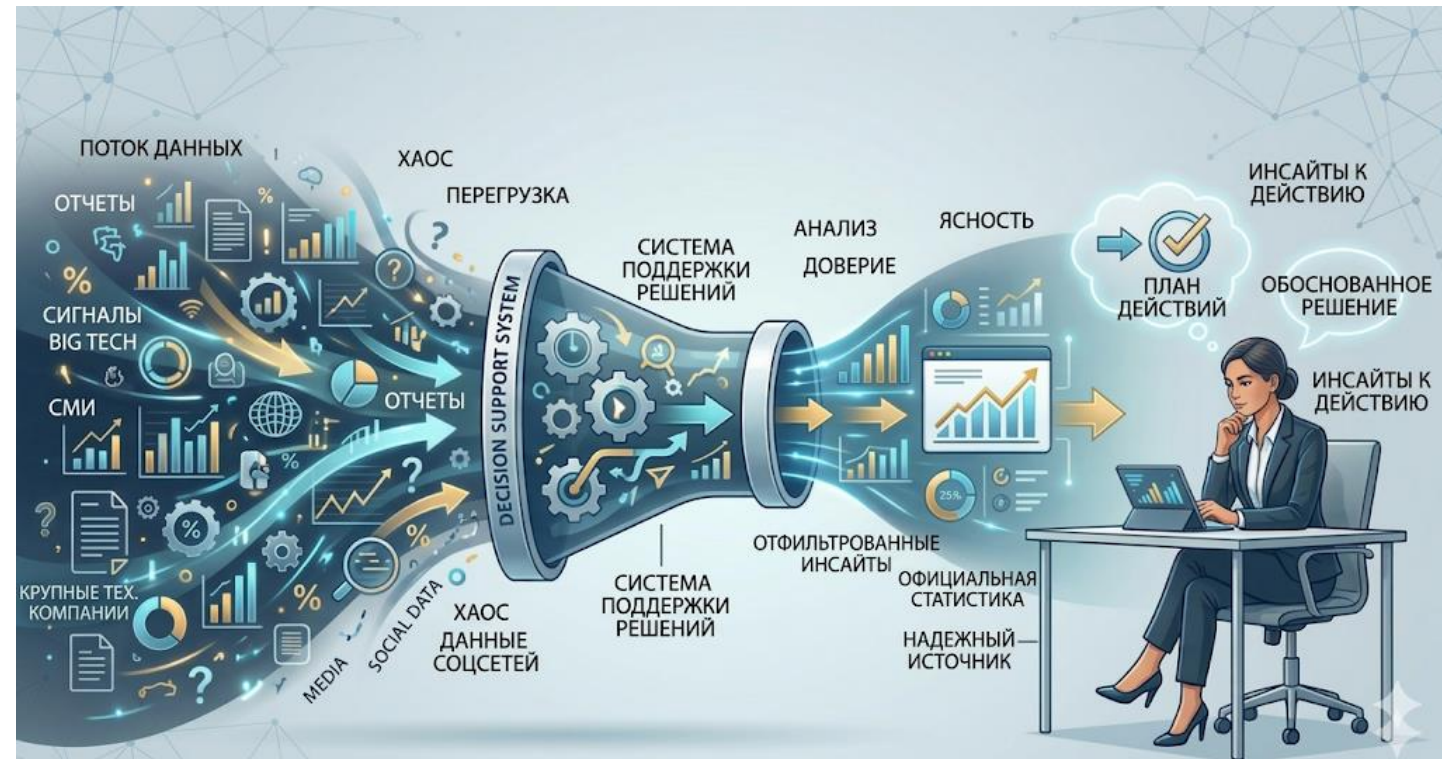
ПОТОК ДАННЫХ

ОТЧЕТЫ

СИГНАЛЫ BIG TECH

СМИ

КРУПНЫЕ ТЕХ. КОМПАНИИ

ХАОС

ПЕРЕГРУЗКА

ОТЧЕТЫ

MEDIA

SOCIAL DATA

ХАОС ДАННЫЕ СОЦСЕТЕЙ

DECISION SUPPORT SYSTEM

СИСТЕМА ПОДДЕРЖКИ РЕШЕНИЙ

СИСТЕМА ПОДДЕРЖКИ РЕШЕНИЙ

АНАЛИЗ

ДОВЕРИЕ

ЯСНОСТЬ

25%

ОТФИЛЬТРОВАННЫЕ ИНСАЙТЫ

ОФИЦИАЛЬНАЯ СТАТИСТИКА

НАДЕЖНЫЙ ИСТОЧНИК

ИНСАЙТЫ К ДЕЙСТВИЮ

ПЛАН ДЕЙСТВИЙ

ОБОСНОВАННОЕ РЕШЕНИЕ

ИНСАЙТЫ К ДЕЙСТВИЮ